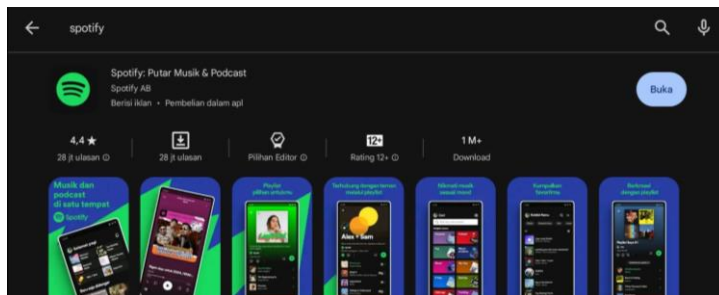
spotify

Spotify: Putar Musik & Podcast
Spotify AB
Berisi iklan • Pembelian dalam apl

Buka

4,4 ★
28 jt ulasan ⓘ

28 jt ulasan

Pilihan Editor ⓘ

12+
Rating 12+ ⓘ

1 M+
Download

Musik dan podcast di satu tempat
Spotify

Playlist pilihan untukmu

Terhubung dengan teman melalui playlist

Alex + Sam

Nikmati musik sesuai mood

Kumpulkan favoritmu

Refresh dengan playlist